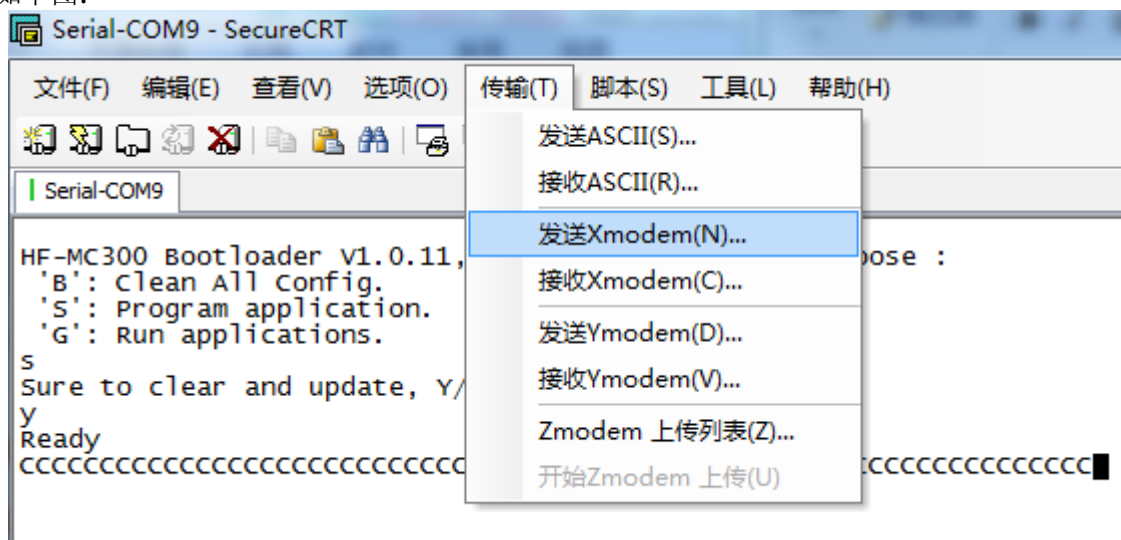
如下图:

Serial-COM9 - SecureCRT

文件(F) 编辑(E) 查看(V) 选项(O) 传输(T) 脚本(S) 工具(L) 帮助(H)

Serial-COM9

发送ASCII(S)...
接收ASCII(R)...
发送Xmodem(N)...
接收Xmodem(C)...
发送Ymodem(D)...
接收Ymodem(V)...
Zmodem 上传列表(Z)...
开始Zmodem 上传(U)

HF-MC300 Bootloader V1.0.11, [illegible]oose :
'B': Clean All Config.
'S': Program application.
'G': Run applications.
s
Sure to clear and update, Y/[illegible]
y
Ready
CCCCCCCCCCCCCCCCCCCCCCCCCCCC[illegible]CCCCCCCCCCCCCCC